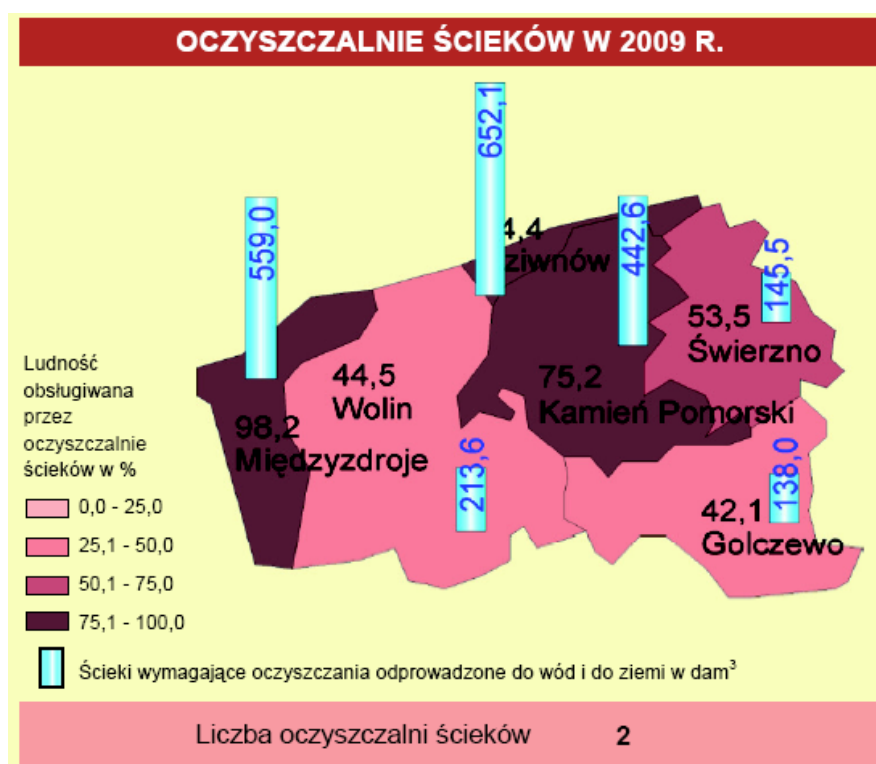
OCZYSZCZALNIE ŚCIEKÓW W 2009 R.

559,0

652,1

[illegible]4,4
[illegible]ziwnów

442,6

145,5

53,5
Świerzno

44,5
Wolin

75,2
Kamień Pomorski

98,2
Międzyzdroje

213,6

138,0

42,1
Golczewo

Ludność obsługiwana przez oczyszczalnie ścieków w %

0,0 - 25,0
25,1 - 50,0
50,1 - 75,0
75,1 - 100,0

Ścieki wymagające oczyszczania odprowadzone do wód i do ziemi w dam$^3$

Liczba oczyszczalni ścieków 2